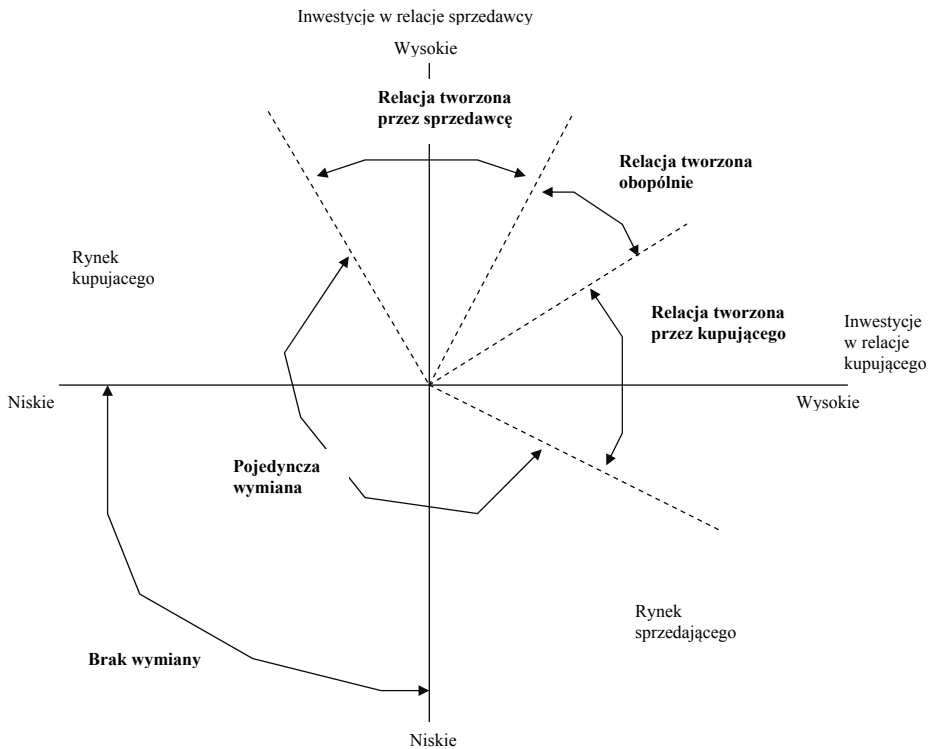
Inwestycje w relacje sprzedawcy

Wysokie

Relacja tworzona przez sprzedawcę

Relacja tworzona obopólnie

Rynek kupujacego

Relacja tworzona przez kupującego

Inwestycje w relacje kupującego

Niskie

Wysokie

Pojedyncza wymiana

Rynek sprzedającego

Brak wymiany

Niskie